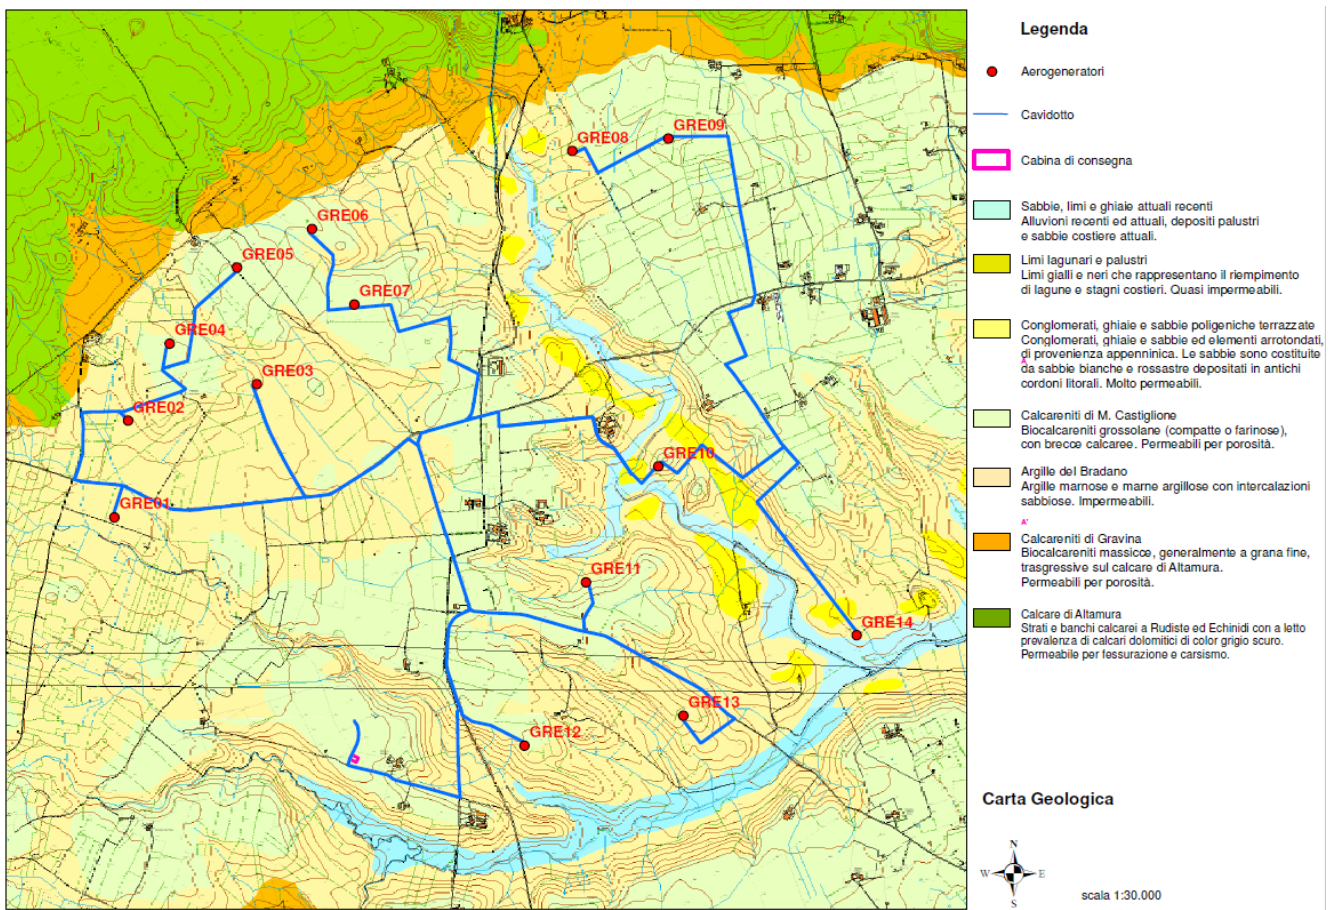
GRE08
GRE09
GRE06
GRE05
GRE07
GRE04
GRE03
GRE02
GRE10
GRE01
GRE11
GRE14
GRE13
GRE12

Legenda

Aerogeneratori

Cavidotto

Cabina di consegna

Sabbie, limi e ghiaie attuali recenti
Alluvioni recenti ed attuali, depositi palustri e sabbie costiere attuali.

Limi lagunari e palustri
Limi gialli e neri che rappresentano il riempimento di lagune e stagni costieri. Quasi impermeabili.

Conglomerati, ghiaie e sabbie poligeniche terrazzate
Conglomerati, ghiaie e sabbie ed elementi arrotondati, di provenienza appenninica. Le sabbie sono costituite da sabbie bianche e rossastre depositati in antichi cordoni litorali. Molto permeabili.

Calcareniti di M. Castiglione
Biocalcareniti grossolane (compatte o farinose), con brecce calcaree. Permeabili per porosità.

Argille del Bradano
Argille marnose e marne argillose con intercalazioni sabbiose. Impermeabili.

Calcareniti di Gravina
Biocalcareniti massicce, generalmente a grana fine, trasgressive sul calcare di Altamura.
Permeabili per porosità.

Calcare di Altamura
Strati e banchi calcarei a Rudiste ed Echinidi con a letto prevalenza di calcari dolomitici di color grigio scuro.
Permeabili per fessurazione e carsismo.

Carta Geologica

N
W
E
S

scala 1:30.000